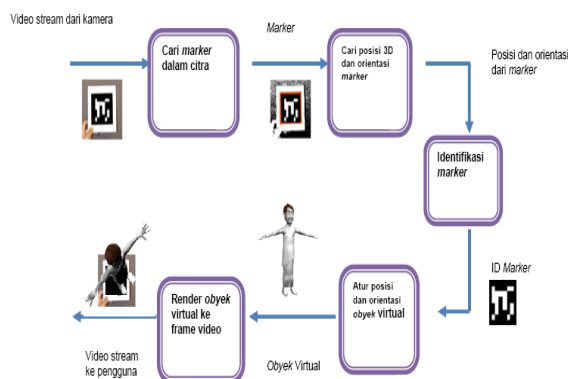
Video stream dari kamera

Cari marker dalam citra

Marker

Cari posisi 3D dan orientasi marker

Posisi dan orientasi dari marker

Identifikasi marker

ID Marker

Atur posisi dan orientasi obyek virtual

Obyek Virtual

Render obyek virtual ke frame video

Video stream ke pengguna